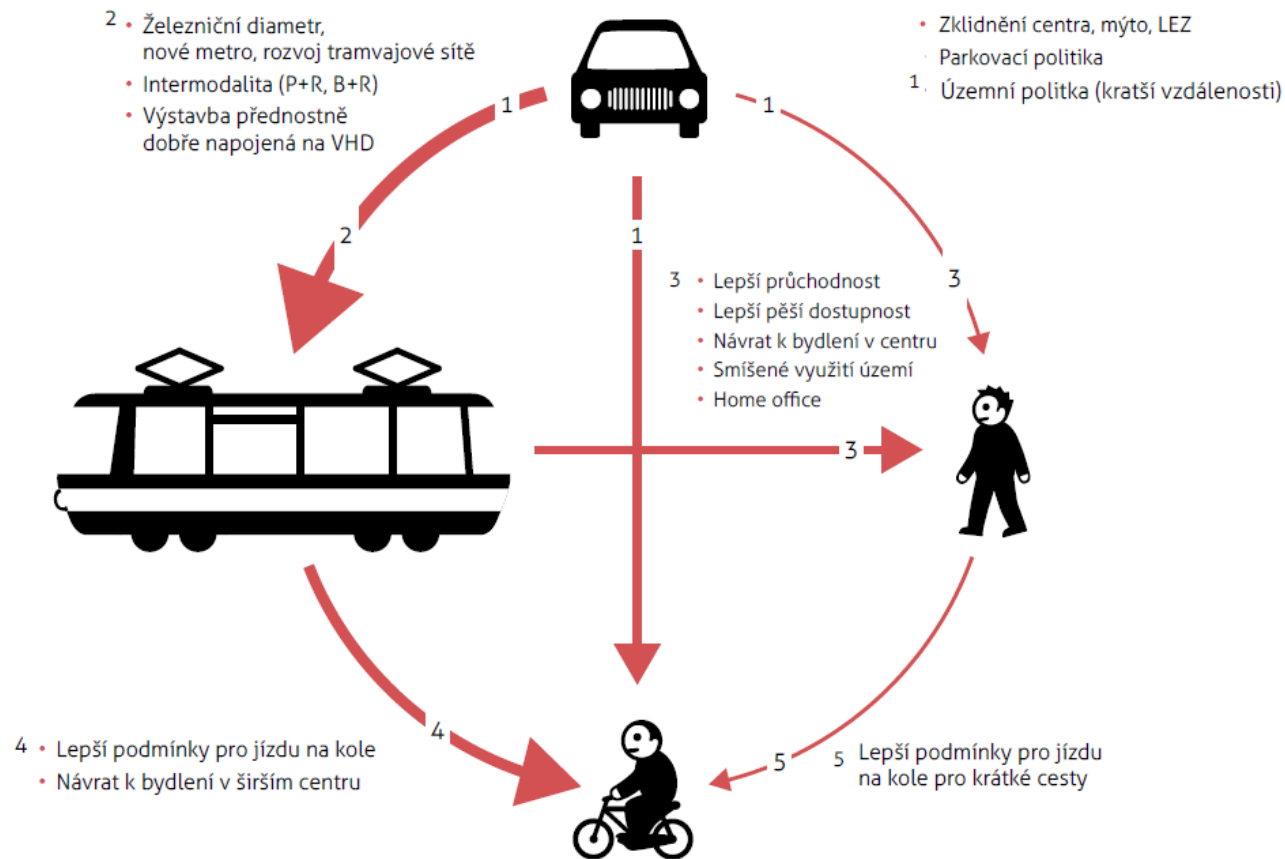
2 • Železniční diametr, nové metro, rozvoj tramvajové sítě
• Intermodalita (P+R, B+R)
• Výstavba přednostně dobře napojená na VHD

• Zklidnění centra, mýto, LEZ
Parkovací politika
1 Územní politka (kratší vzdálenosti)

1

1

2

1

3 • Lepší průchodnost
• Lepší pěší dostupnost
• Návrat k bydlení v centru
• Smíšené využití území
• Home office

3

3

4 • Lepší podmínky pro jízdu na kole
• Návrat k bydlení v širším centru

4

5

5 Lepší podmínky pro jízdu na kole pro krátké cesty